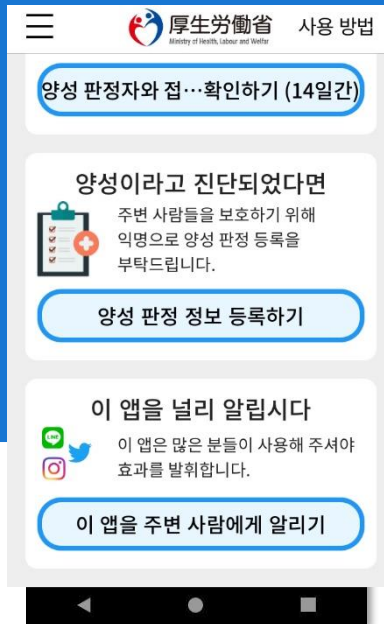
厚生労働省
Ministry of Health, Labour and Welfare
사용 방법

양성 판정자와 접…확인하기 (14일간)

양성이라고 진단되었다면

주변 사람들을 보호하기 위해 익명으로 양성 판정 등록을 부탁드립니다.

양성 판정 정보 등록하기

이 앱을 널리 알립시다

LINE

이 앱은 많은 분들이 사용해 주셔야 효과를 발휘합니다.

이 앱을 주변 사람에게 알리기